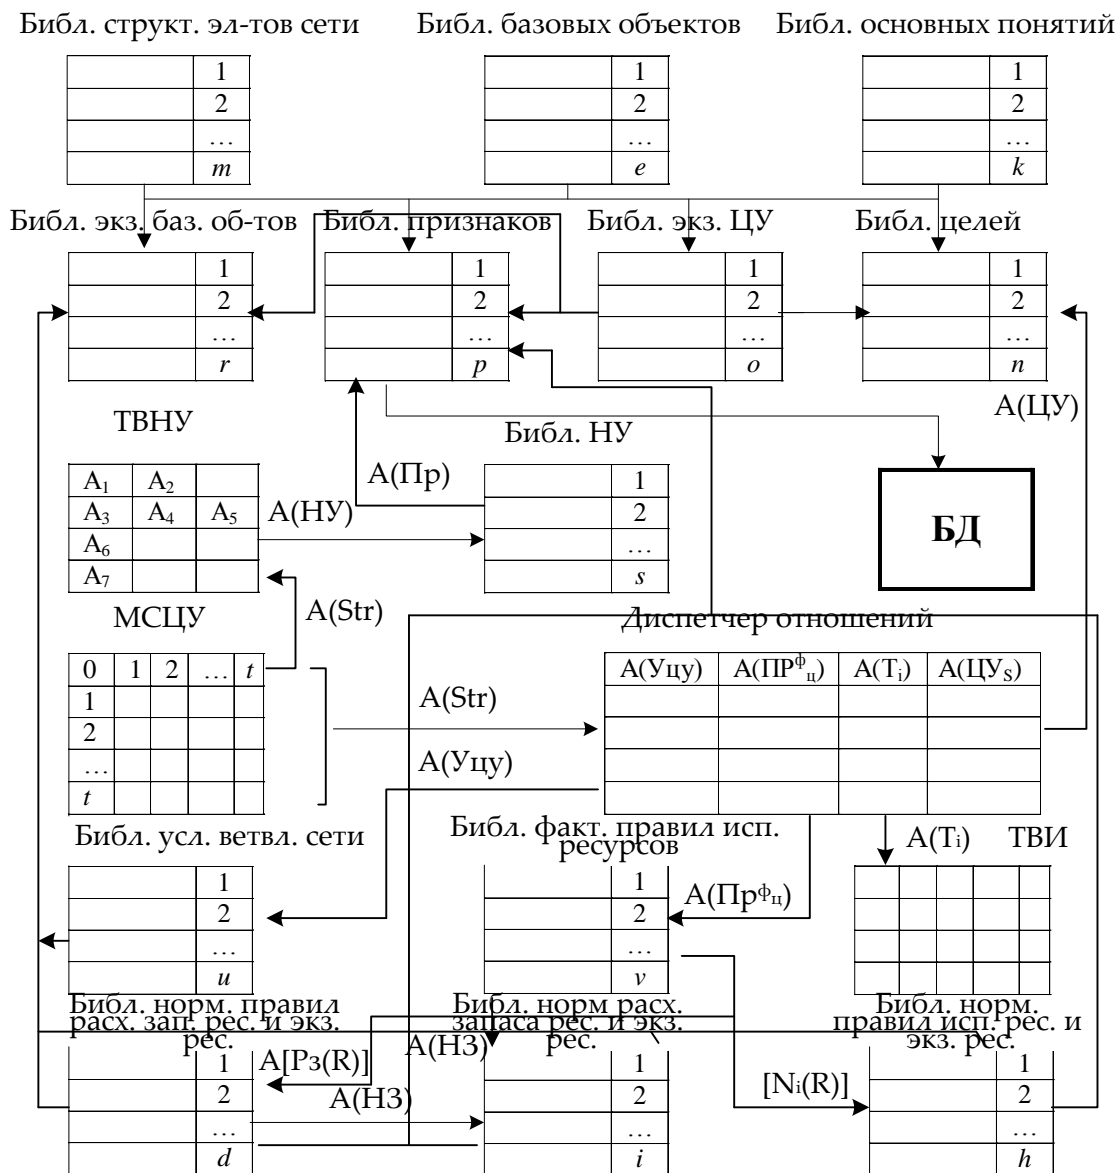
Библ. структ. эл-тов сети

| | |
|---|---|
| | 1 |
| | 2 |
| | … |
| | $m$ |

Библ. базовых объектов

| | |
|---|---|
| | 1 |
| | 2 |
| | … |
| | $e$ |

Библ. основных понятий

| | |
|---|---|
| | 1 |
| | 2 |
| | … |
| | $k$ |

Библ. экз. баз. об-тов

| | |
|---|---|
| | 1 |
| | 2 |
| | … |
| | $r$ |

Библ. признаков

| | |
|---|---|
| | 1 |
| | 2 |
| | … |
| | $p$ |

Библ. экз. ЦУ

| | |
|---|---|
| | 1 |
| | 2 |
| | … |
| | $o$ |

Библ. целей

| | |
|---|---|
| | 1 |
| | 2 |
| | … |
| | $n$ |

ТВНУ

| | | |
|---|---|---|
| $A_1$ | $A_2$ | |
| $A_3$ | $A_4$ | $A_5$ |
| $A_6$ | | |
| $A_7$ | | |

А(Пр)

А(НУ)

Библ. НУ

| | |
|---|---|
| | 1 |
| | 2 |
| | … |
| | $s$ |

А(ЦУ)

БД

А(Str)

МСЦУ

| 0 | 1 | 2 | … | $t$ |
|---|---|---|---|---|
| 1 | | | | |
| 2 | | | | |
| … | | | | |
| $t$ | | | | |

А(Str)

А(Уцу)

Диспетчер отношений

| А(Уцу) | А(ПР$^ф_ц$) | А(T$_i$) | А(ЦУ$_S$) |
|---|---|---|---|
| | | | |
| | | | |
| | | | |
| | | | |

Библ. усл. ветвл. сети

| | |
|---|---|
| | 1 |
| | 2 |
| | … |
| | $u$ |

Библ. факт. правил исп. ресурсов

| | |
|---|---|
| | 1 |
| | 2 |
| | … |
| | $v$ |

А(Пр$^ф_ц$)

А(T$_i$)

ТВИ

Библ. норм. правил расх. зап. рес. и экз. рес.

| | |
|---|---|
| | 1 |
| | 2 |
| | … |
| | $d$ |

А[Рз(R)]

А(НЗ)

А(НЗ)

Библ. норм расх. запаса рес. и экз. рес.

| | |
|---|---|
| | 1 |
| | 2 |
| | … |
| | $i$ |

[N$_i$(R)]

Библ. норм. правил исп. рес. и экз. рес.

| | |
|---|---|
| | 1 |
| | 2 |
| | … |
| | $h$ |